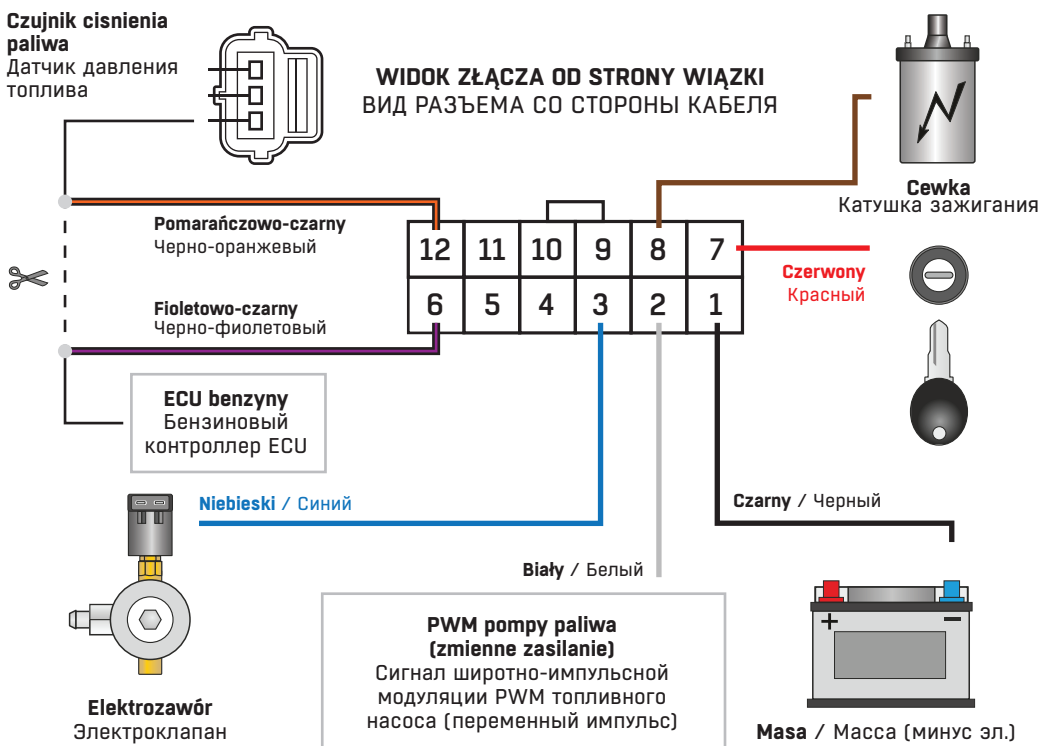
Czujnik cisnienia paliwa
Датчик давления топлива

WIDOK ZŁĄCZA OD STRONY WIĄZKI
ВИД РАЗЪЕМА СО СТОРОНЫ КАБЕЛЯ

Cewka
Катушка зажигания

Pomarańczowo-czarny
Черно-оранжевый

| 12 | 11 | 10 | 9 | 8 | 7 |
|---|---|---|---|---|---|
| 6 | 5 | 4 | 3 | 2 | 1 |

Czerwony
Красный

Fioletowo-czarny
Черно-фиолетовый

ECU benzyny
Бензиновый контроллер ECU

Niebieski / Синий

Czarny / Черный

Biały / Белый

+
−

PWM pompy paliwa (zmienne zasilanie)
Сигнал широтно-импульсной модуляции PWM топливного насоса (переменный импульс)

Elektrozawór
Электроклапан

Masa / Масса (минус эл.)